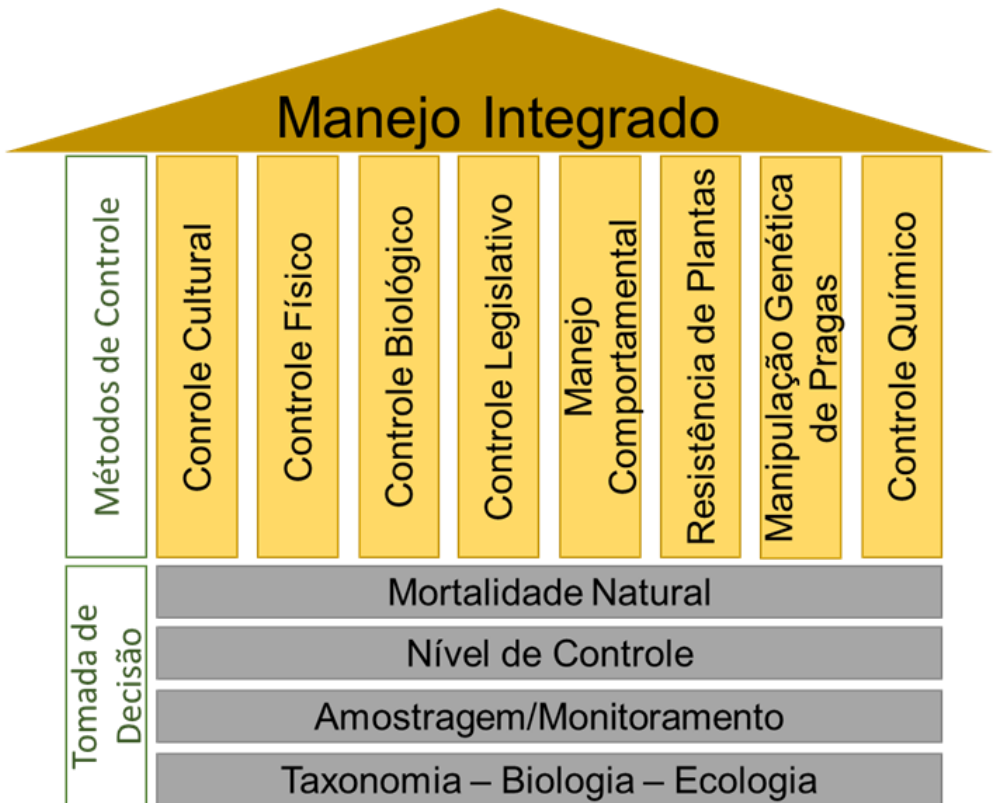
Manejo Integrado

Métodos de Controle

Controle Cultural

Controle Físico

Controle Biológico

Controle Legislativo

Manejo Comportamental

Resistência de Plantas

Manipulação Genética de Pragas

Controle Químico

Tomada de Decisão

Mortalidade Natural

Nível de Controle

Amostragem/Monitoramento

Taxonomia – Biologia – Ecologia